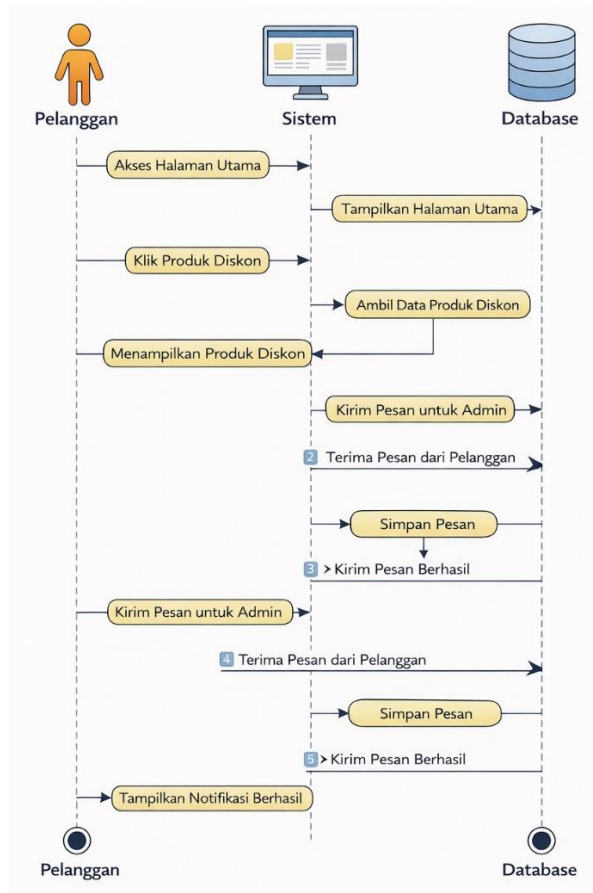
Pelanggan

Sistem

Database

Akses Halaman Utama

Tampilkan Halaman Utama

Klik Produk Diskon

Ambil Data Produk Diskon

Menampilkan Produk Diskon

Kirim Pesan untuk Admin

2 Terima Pesan dari Pelanggan

Simpan Pesan

3 Kirim Pesan Berhasil

Kirim Pesan untuk Admin

4 Terima Pesan dari Pelanggan

Simpan Pesan

5 Kirim Pesan Berhasil

Tampilkan Notifikasi Berhasil

Pelanggan

Database